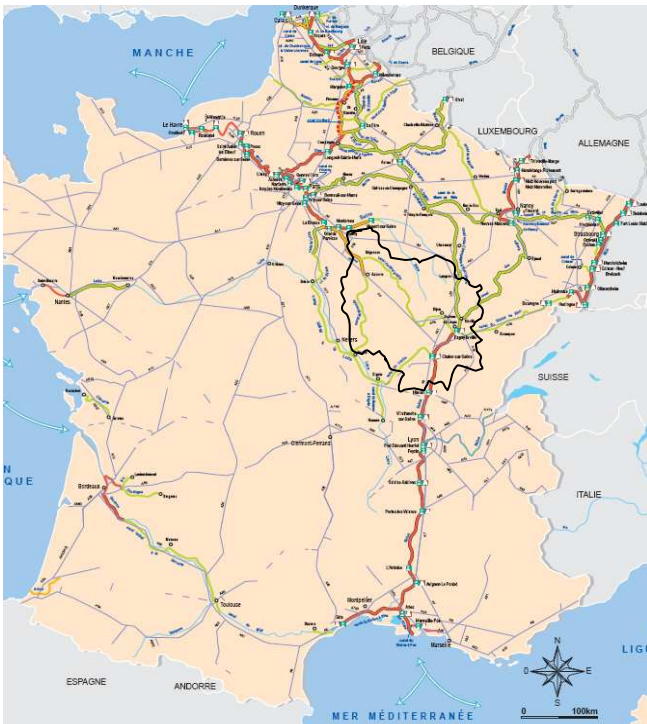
MANCHE

BELGIQUE

LUXEMBOURG

ALLEMAGNE

Dunkerque

Lille

Le Havre

Rouen

Strasbourg

Nancy

Nantes

Nevers

SUISSE

Chalon-sur-Saône

Lyon

Clermont-Ferrand

Bordeaux

ITALIE

Toulouse

Montpellier

Marseille

ESPAGNE

ANDORRE

MER MÉDITERRANÉE

N

S

E

O

0

100km

LIGU

N

IQUE